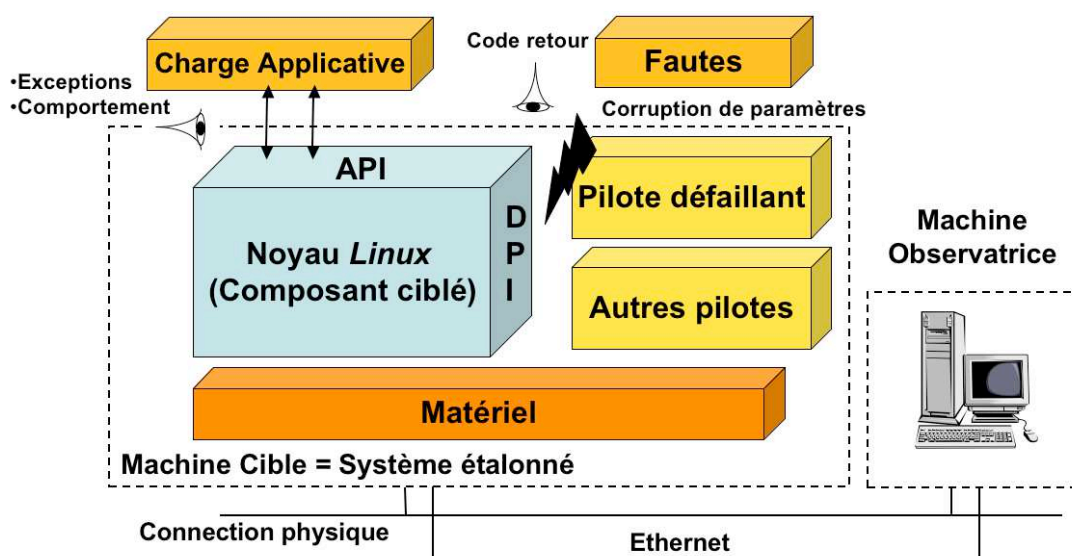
Charge Applicative

Code retour

Fautes

•Exceptions
•Comportement

Corruption de paramètres

API

D
P
I

Noyau *Linux*
(Composant ciblé)

Pilote défaillant

Autres pilotes

Machine
Observatrice

Matériel

Machine Cible = Système étalonné

Connection physique

Ethernet